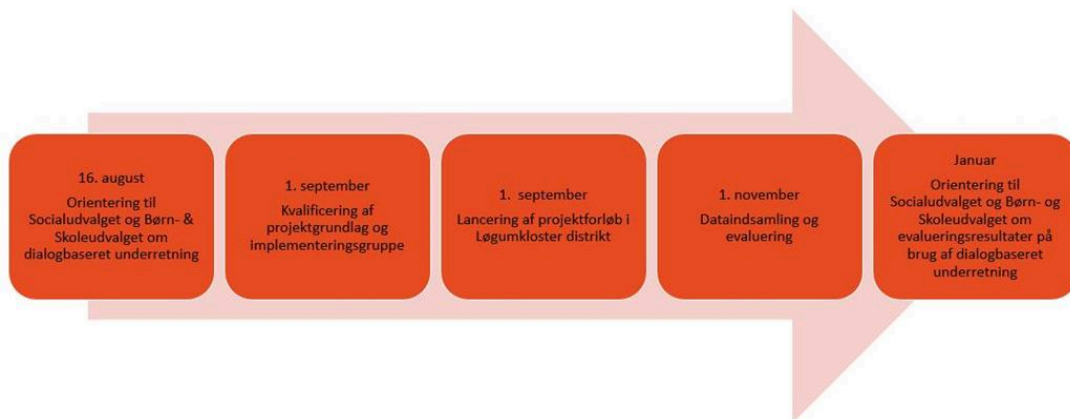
16. august
Orientering til Socialudvalget og Børn- & Skoleudvalget om dialogbaseret underretning

1. september
Kvalificering af projektgrundlag og implementeringsgruppe

1. september
Lancering af projektforløb i Løgumkloster distrikt

1. november
Dataindsamling og evaluering

Januar
Orientering til Socialudvalget og Børn- og Skoleudvalget om evalueringsresultater på brug af dialogbaseret underretning